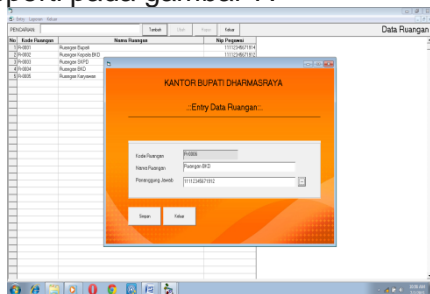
perti pada gambar 14

Entry Laporan Keluar

PENCARIAN

Tambah Ubah Hapus Keluar

Data Ruangan

| No | Kode Ruangan | Nama Ruangan | Nip Pegawai |
|---|---|---|---|
| 1 | R-0001 | Ruangan Bupati | 111123456718/4 |
| 2 | R-0002 | Ruangan Kepala BKD | 111123456718/2 |
| 3 | R-0003 | Ruangan SKPD | |
| 4 | R-0004 | Ruangan BKD | |
| 5 | R-0005 | Ruangan Karyawan | |

KANTOR BUPATI DHARMASRAYA

::Entry Data Ruangan::

Kode Ruangan RK006

Nama Ruangan Ruangan BKD

Penanggung Jawab 111123456/71012

Simpan Keluar